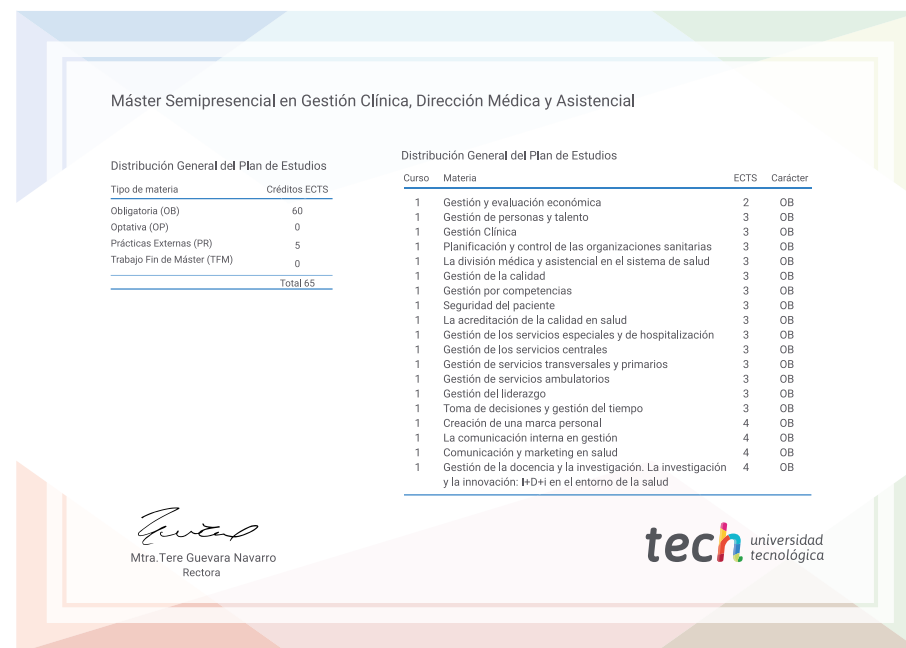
Máster Semipresencial en Gestión Clínica, Dirección Médica y Asistencial

Distribución General del Plan de Estudios

| Tipo de materia | Créditos ECTS |
|---|---|
| Obligatoria (OB) | 60 |
| Optativa (OP) | 0 |
| Prácticas Externas (PR) | 5 |
| Trabajo Fin de Máster (TFM) | 0 |
| | Total 65 |

Distribución General del Plan de Estudios

| Curso | Materia | ECTS | Carácter |
|---|---|---|---|
| 1 | Gestión y evaluación económica | 2 | OB |
| 1 | Gestión de personas y talento | 3 | OB |
| 1 | Gestión Clínica | 3 | OB |
| 1 | Planificación y control de las organizaciones sanitarias | 3 | OB |
| 1 | La división médica y asistencial en el sistema de salud | 3 | OB |
| 1 | Gestión de la calidad | 3 | OB |
| 1 | Gestión por competencias | 3 | OB |
| 1 | Seguridad del paciente | 3 | OB |
| 1 | La acreditación de la calidad en salud | 3 | OB |
| 1 | Gestión de los servicios especiales y de hospitalización | 3 | OB |
| 1 | Gestión de los servicios centrales | 3 | OB |
| 1 | Gestión de servicios transversales y primarios | 3 | OB |
| 1 | Gestión de servicios ambulatorios | 3 | OB |
| 1 | Gestión del liderazgo | 3 | OB |
| 1 | Toma de decisiones y gestión del tiempo | 3 | OB |
| 1 | Creación de una marca personal | 4 | OB |
| 1 | La comunicación interna en gestión | 4 | OB |
| 1 | Comunicación y marketing en salud | 4 | OB |
| 1 | Gestión de la docencia y la investigación. La investigación y la innovación: I+D+i en el entorno de la salud | 4 | OB |

Mtra.Tere Guevara Navarro
Rectora

tech universidad tecnológica